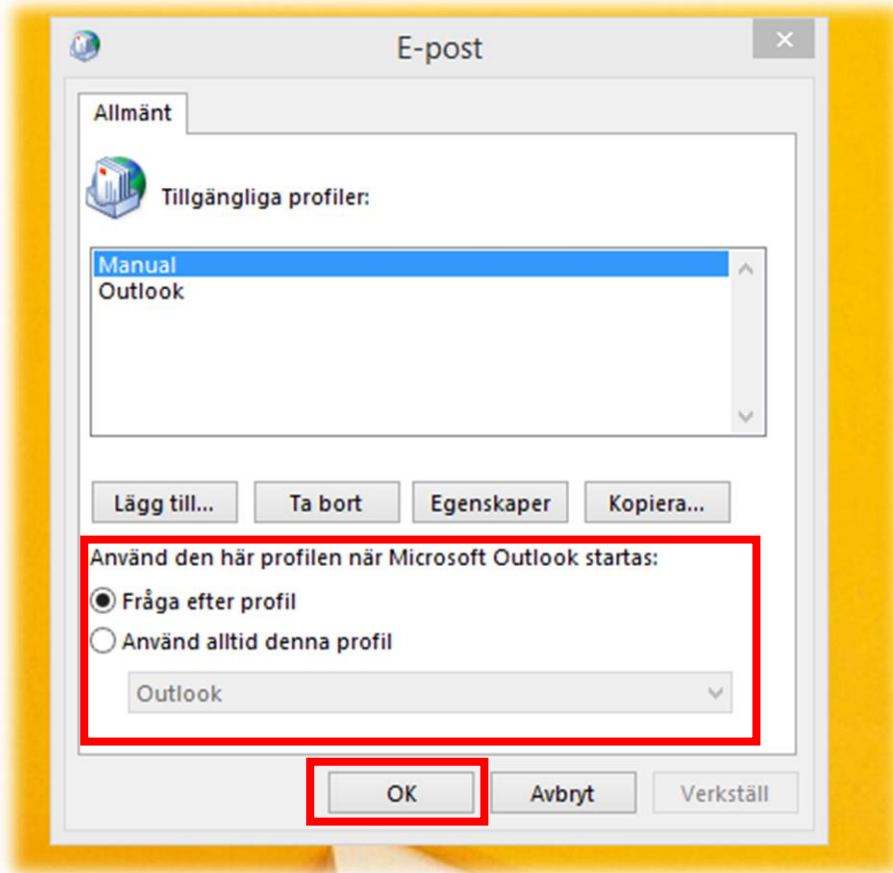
E-post

Allmänt

Tillgängliga profiler:

Manual
Outlook

Lägg till... | Ta bort | Egenskaper | Kopiera...

Använd den här profilen när Microsoft Outlook startas:

Fråga efter profil

Använd alltid denna profil

Outlook

OK | Avbryt | Verkställ